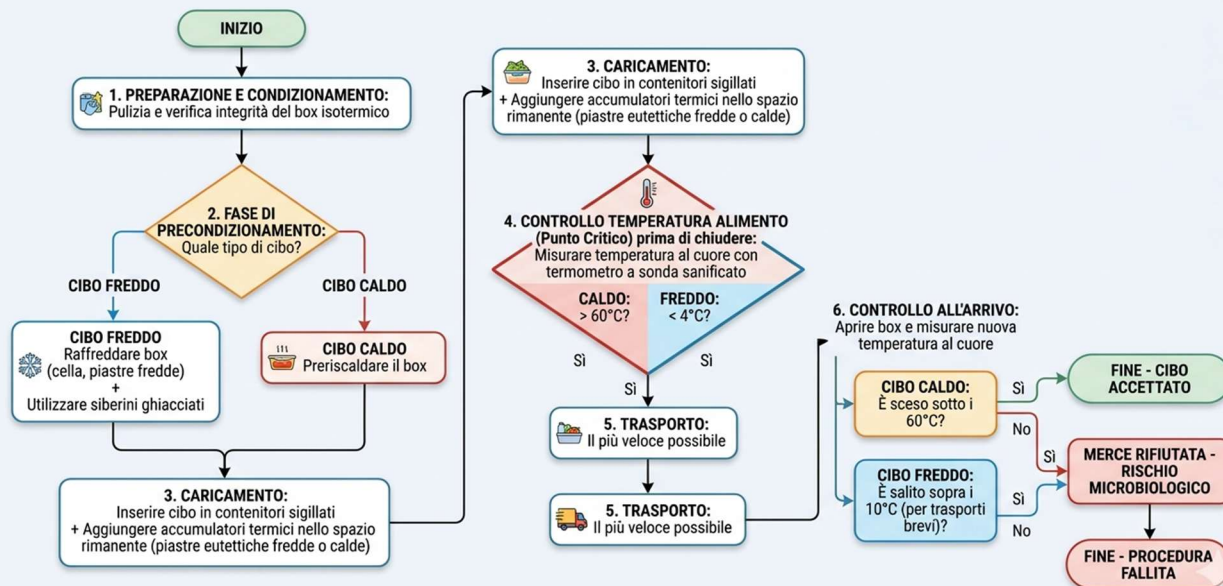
INIZIO

1. PREPARAZIONE E CONDIZIONAMENTO:
Pulizia e verifica integrità del box isotermico

2. FASE DI PRECONDIZIONAMENTO:
Quale tipo di cibo?

CIBO FREDDO

CIBO CALDO

CIBO FREDDO
Raffreddare box (cella, piastre fredde)
+
Utilizzare siberini ghiacciati

CIBO CALDO
Preriscaldare il box

3. CARICAMENTO:
Inserire cibo in contenitori sigillati
+ Aggiungere accumulatori termici nello spazio rimanente (piastre eutettiche fredde o calde)

3. CARICAMENTO:
Inserire cibo in contenitori sigillati
+ Aggiungere accumulatori termici nello spazio rimanente (piastre eutettiche fredde o calde)

4. CONTROLLO TEMPERATURA ALIMENTO (Punto Critico) prima di chiudere:
Misurare temperatura al cuore con termometro a sonda sanificato

CALDO:
> 60°C?

FREDDO:
< 4°C?

Sì

Sì

Sì

5. TRASPORTO:
Il più veloce possibile

5. TRASPORTO:
Il più veloce possibile

6. CONTROLLO ALL'ARRIVO:
Aprire box e misurare nuova temperatura al cuore

CIBO CALDO:
È sceso sotto i 60°C?

Sì

No

FINE - CIBO ACCETTATO

Sì

MERCE RIFIUTATA - RISCHIO MICROBIOLOGICO

CIBO FREDDO:
È salito sopra i 10°C (per trasporti brevi)?

Sì

No

FINE - PROCEDURA FALLITA